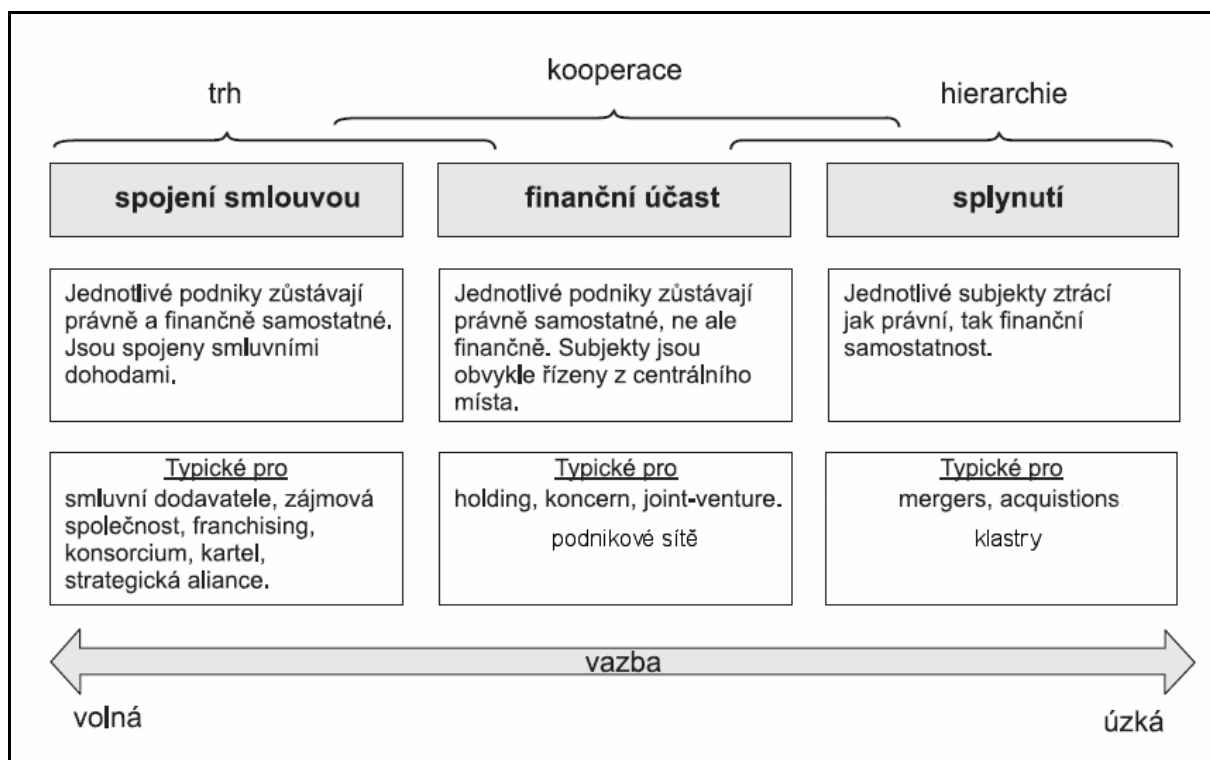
kooperace

trh

hierarchie

spojení smlouvou

finanční účast

splynutí

Jednotlivé podniky zůstávají právně a finančně samostatné. Jsou spojeny smluvními dohodami.

Jednotlivé podniky zůstávají právně samostatné, ne ale finančně. Subjekty jsou obvykle řízeny z centrálního místa.

Jednotlivé subjekty ztrácí jak právní, tak finanční samostatnost.

Typické pro
smluvní dodavatele, zájmová společnost, franchising, konsorcium, kartel, strategická aliance.

Typické pro
holding, koncern, joint-venture.

podnikové sítě

Typické pro
mergers, acquistions

klastry

vazba

volná

úzká